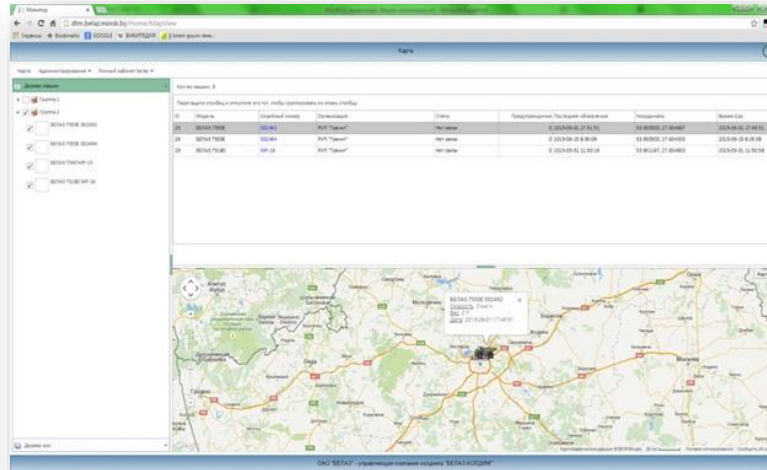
Мониторинг ×

dtm.belaz.minsk.by/Home/MapView

Сервисы Bookmarks GOOGLE ВКОНТАКТЕ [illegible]

Карта

Карта Администрирование ▾ Личный кабинет belaz ▾

Дерево машин

Группа 1

Группа 2

БЕЛАЗ 7555В 502492

БЕЛАЗ 7555В 502494

БЕЛАЗ 7540 МР-15

БЕЛАЗ 75180 МР-16

Кол-во машин: 3

Перетащите столбец и отпустите его тут, чтобы группировать по этому столбцу

| ID | Модель | Серийный номер | Организация | Статус | Предупреждения | Последнее обновление | Координаты | Время Gps |
|---|---|---|---|---|---|---|---|---|
| 25 | БЕЛАЗ 7555В | 502492 | РУП "Гранит" | Нет связи | | 0 2015-09-21 17:51:51 | 53.893500, 27.604667 | 2015-09-21 17:48:51 |
| 26 | БЕЛАЗ 7555В | 502494 | РУП "Гранит" | Нет связи | | 0 2015-09-18 8:30:09 | 53.893500, 27.604333 | 2015-09-18 8:29:38 |
| 29 | БЕЛАЗ 75180 | МР-16 | РУП "Гранит" | Нет связи | | 0 2015-09-21 11:50:16 | 53.901167, 27.604833 | 2015-09-21 11:50:58 |

БЕЛАЗ 7555В 502492
Скорость: 0 км/ч
Вес: 0 Т
Дата: 2015-09-21 17:48:51

Молодечно

Минск

Борисов

Дзержинск

Могилев

Дерево зон

ОАО "БЕЛАЗ" - управляющая компания холдинга "БЕЛАЗ-ХОЛДИНГ"